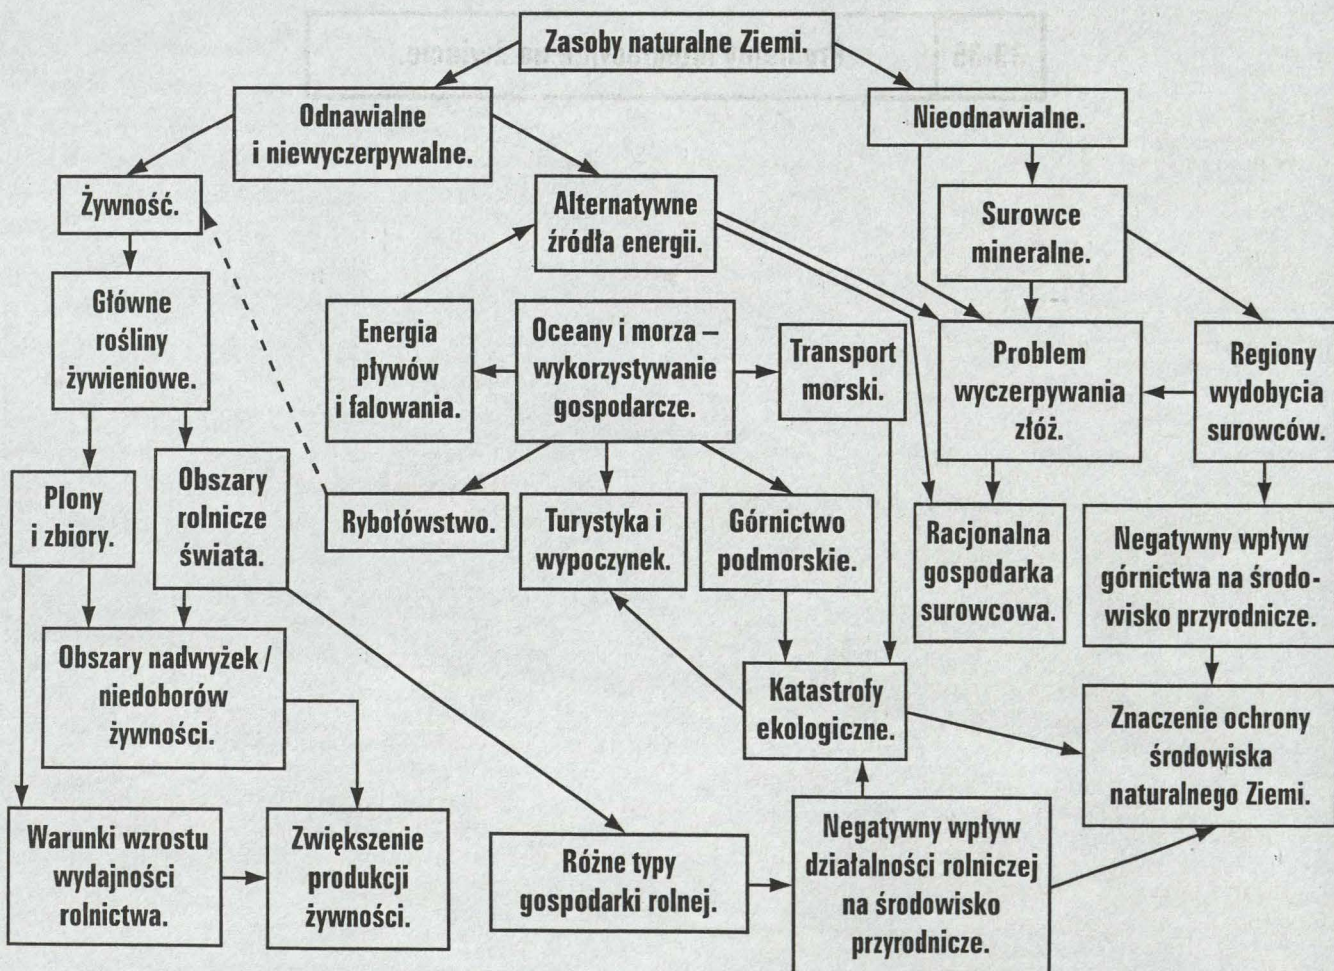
Zasoby naturalne Ziemi.

Odnawialne i niewyczerpywalne.

Nieodnawialne.

Żywność.

Alternatywne źródła energii.

Surowce mineralne.

Główne rośliny żywieniowe.

Energia pływów i falowania.

Oceany i morza – wykorzystywanie gospodarcze.

Transport morski.

Problem wyczerpywania złóż.

Regiony wydobycia surowców.

Plony i zbiory.

Obszary rolnicze świata.

Rybołówstwo.

Turystyka i wypoczynek.

Górnictwo podmorskie.

Racjonalna gospodarka surowcowa.

Negatywny wpływ górnictwa na środowisko przyrodnicze.

Obszary nadwyżek / niedoborów żywności.

Katastrofy ekologiczne.

Znaczenie ochrony środowiska naturalnego Ziemi.

Warunki wzrostu wydajności rolnictwa.

Zwiększenie produkcji żywności.

Różne typy gospodarki rolnej.

Negatywny wpływ działalności rolniczej na środowisko przyrodnicze.